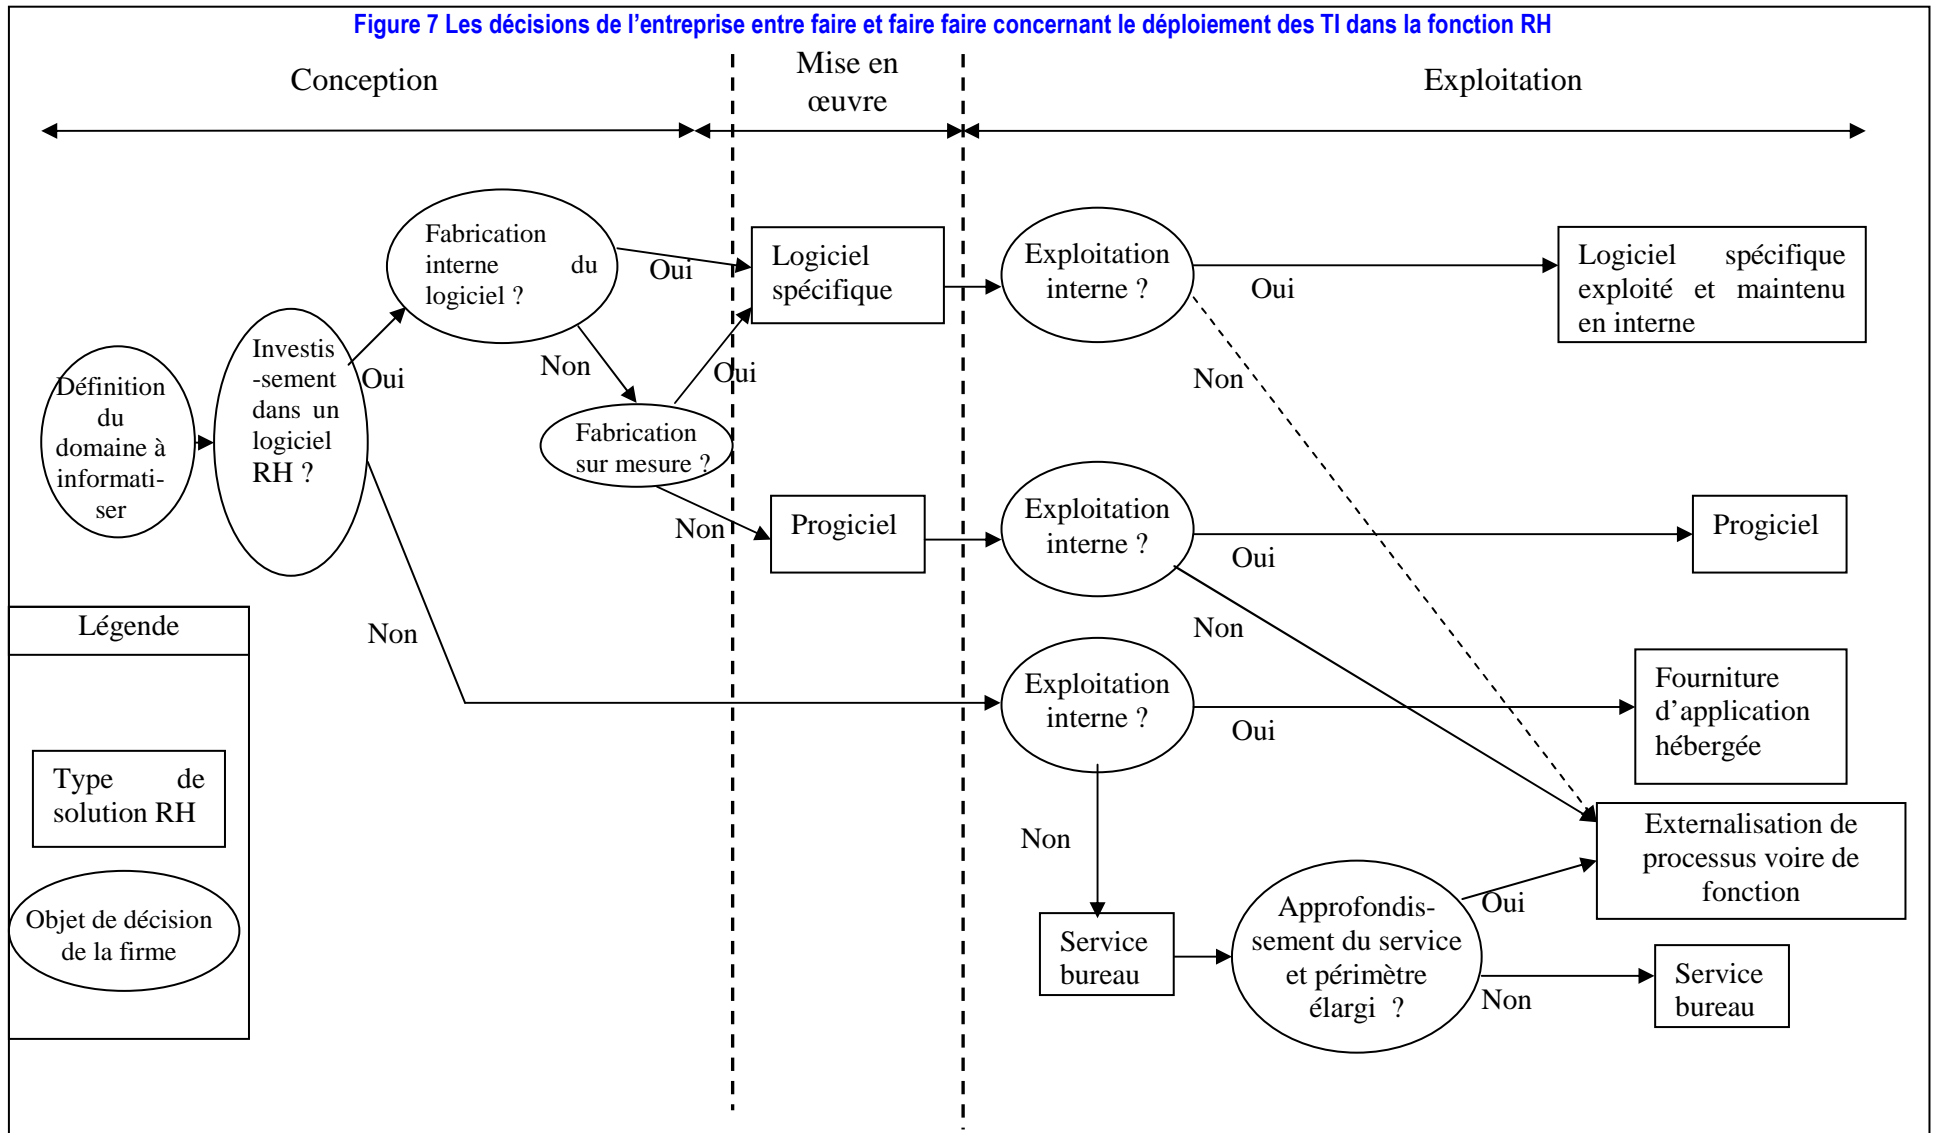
Figure 7 Les décisions de l'entreprise entre faire et faire faire concernant le déploiement des TI dans la fonction RH

Conception

Mise en œuvre

Exploitation

Définition du domaine à informatiser

Investis-sement dans un logiciel RH ?

Oui

Fabrication interne du logiciel ?

Oui

Non

Fabrication sur mesure ?

Oui

Non

Logiciel spécifique

Progiciel

Non

Exploitation interne ?

Oui

Logiciel spécifique exploité et maintenu en interne

Non

Exploitation interne ?

Oui

Progiciel

Non

Exploitation interne ?

Oui

Fourniture d'application hébergée

Externalisation de processus voire de fonction

Non

Service bureau

Approfondis-sement du service et périmètre élargi ?

Oui

Non

Service bureau

Légende

Type de solution RH

Objet de décision de la firme